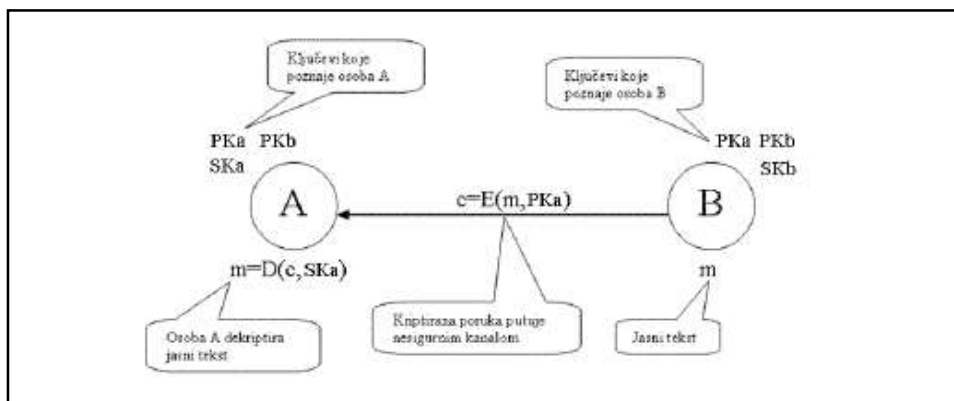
Ključevi koje poznaje osoba A

Ključevi koje poznaje osoba B

PKa PKb
SKa

PKa PKb
SKb

A

c=E(m,PKa)

B

m=D(c,SKa)

m

Osoba A dekriptira jasni tekst

Kriptirana poruka putuje nesigurnim kanalom

Jasni tekst